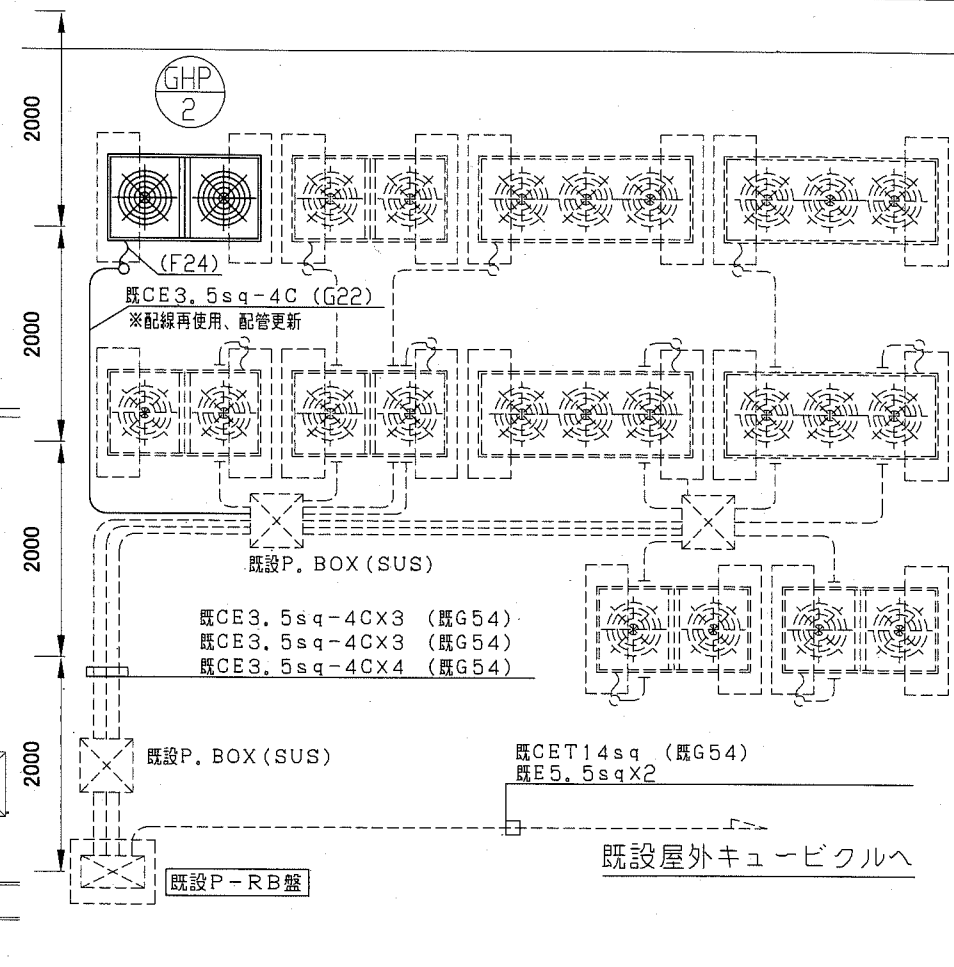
GHP
2

2000

(F24)

既CE3.5sq-4C (G22)
※配線再使用、配管更新

2000

2000

既設P.BOX(SUS)

既CE3.5sq-4CX3 (既G54)
既CE3.5sq-4CX3 (既G54)
既CE3.5sq-4CX4 (既G54)

2000

既設P.BOX(SUS)

既CET14sq (既G54)
既E5.5sqX2

既設屋外キュービクルへ

既設P-RB盤